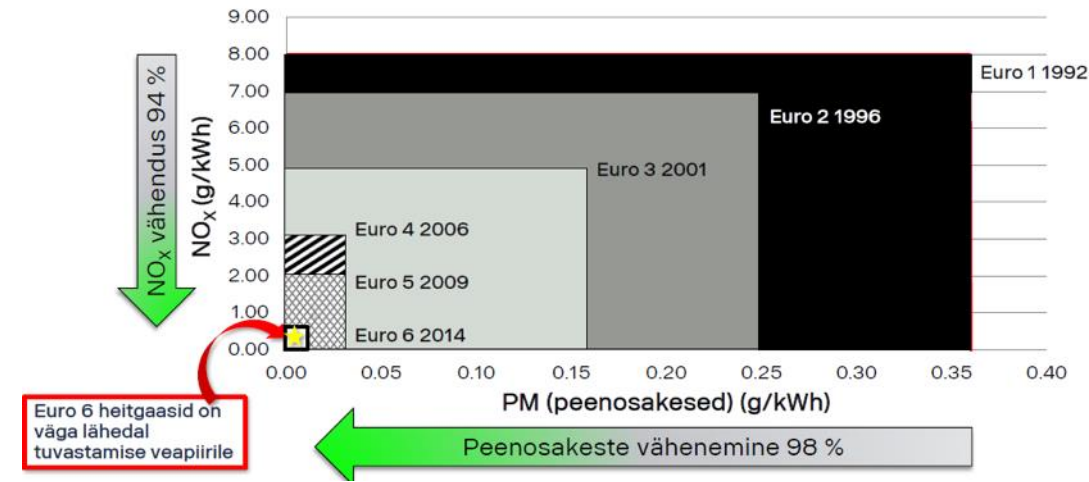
$NO_X$ vähendus 94 %

$NO_X$ (g/kWh)

9.00
8.00
7.00
6.00
5.00
4.00
3.00
2.00
1.00
0.00

Euro 1 1992
Euro 2 1996
Euro 3 2001
Euro 4 2006
Euro 5 2009
Euro 6 2014

0.00 0.05 0.10 0.15 0.20 0.25 0.30 0.35 0.40

PM (peenosakesed) (g/kWh)

Euro 6 heitgaasid on väga lähedal tuvastamise veapiirile

Peenosakeste vähenemine 98 %